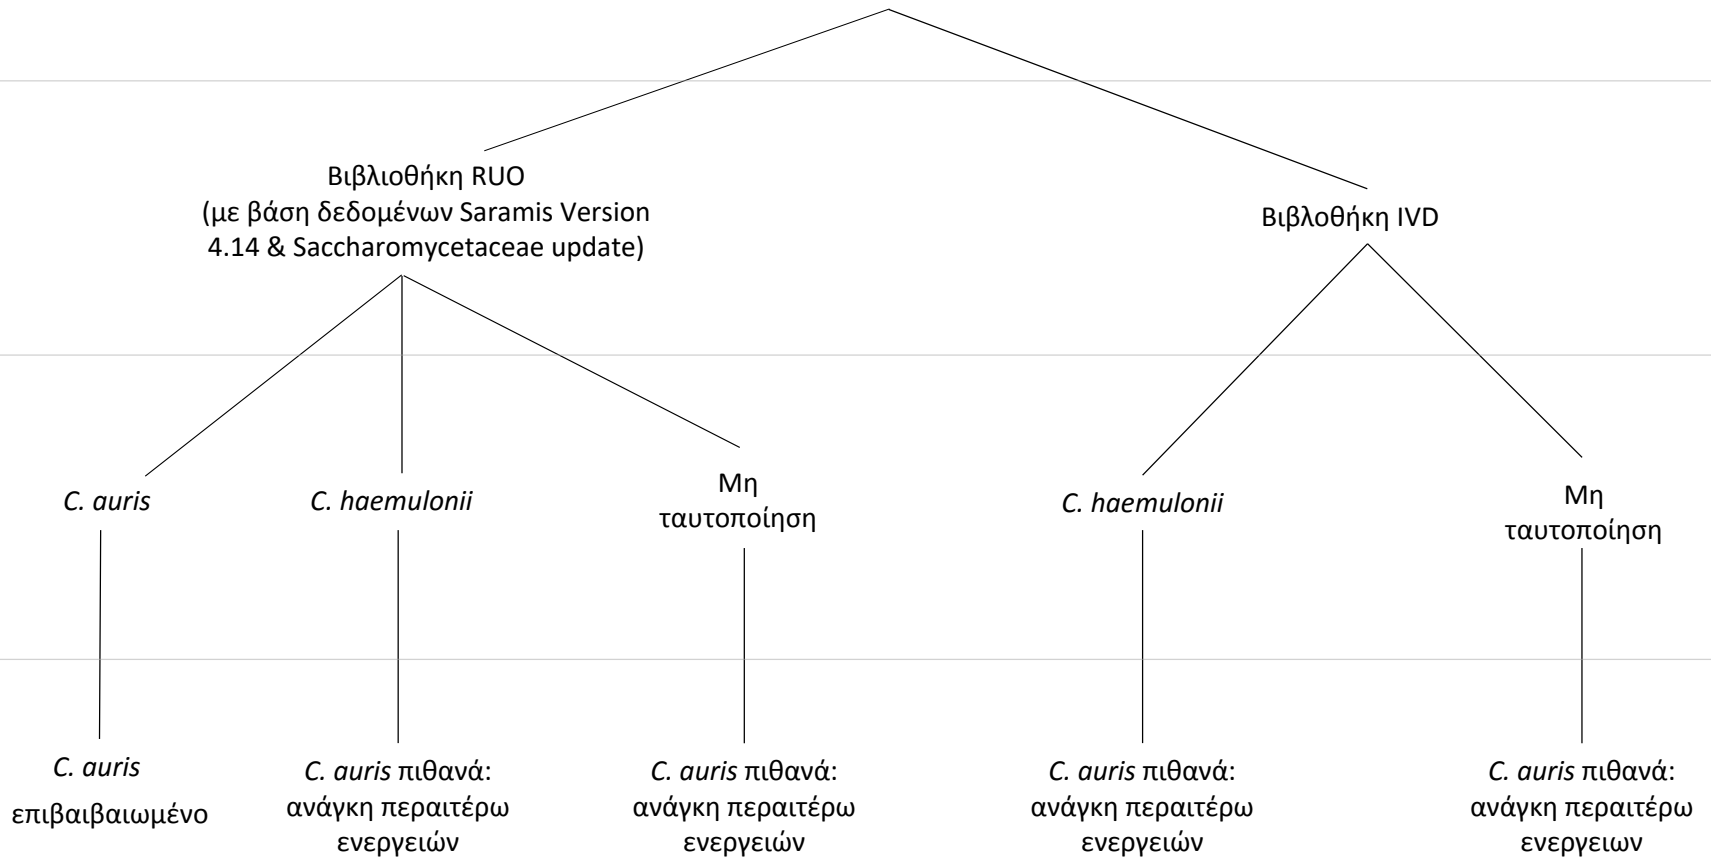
Βιβλιοθήκη RUO
(με βάση δεδομένων Saramis Version 4.14 & Saccharomycetaceae update)

Βιβλοθήκη IVD

C. auris

C. haemulonii

Μη ταυτοποίηση

C. haemulonii

Μη ταυτοποίηση

C. auris επιβαιβαιωμένο

C. auris πιθανά: ανάγκη περαιτέρω ενεργειών

C. auris πιθανά: ανάγκη περαιτέρω ενεργειών

C. auris πιθανά: ανάγκη περαιτέρω ενεργειών

C. auris πιθανά: ανάγκη περαιτέρω ενεργειων